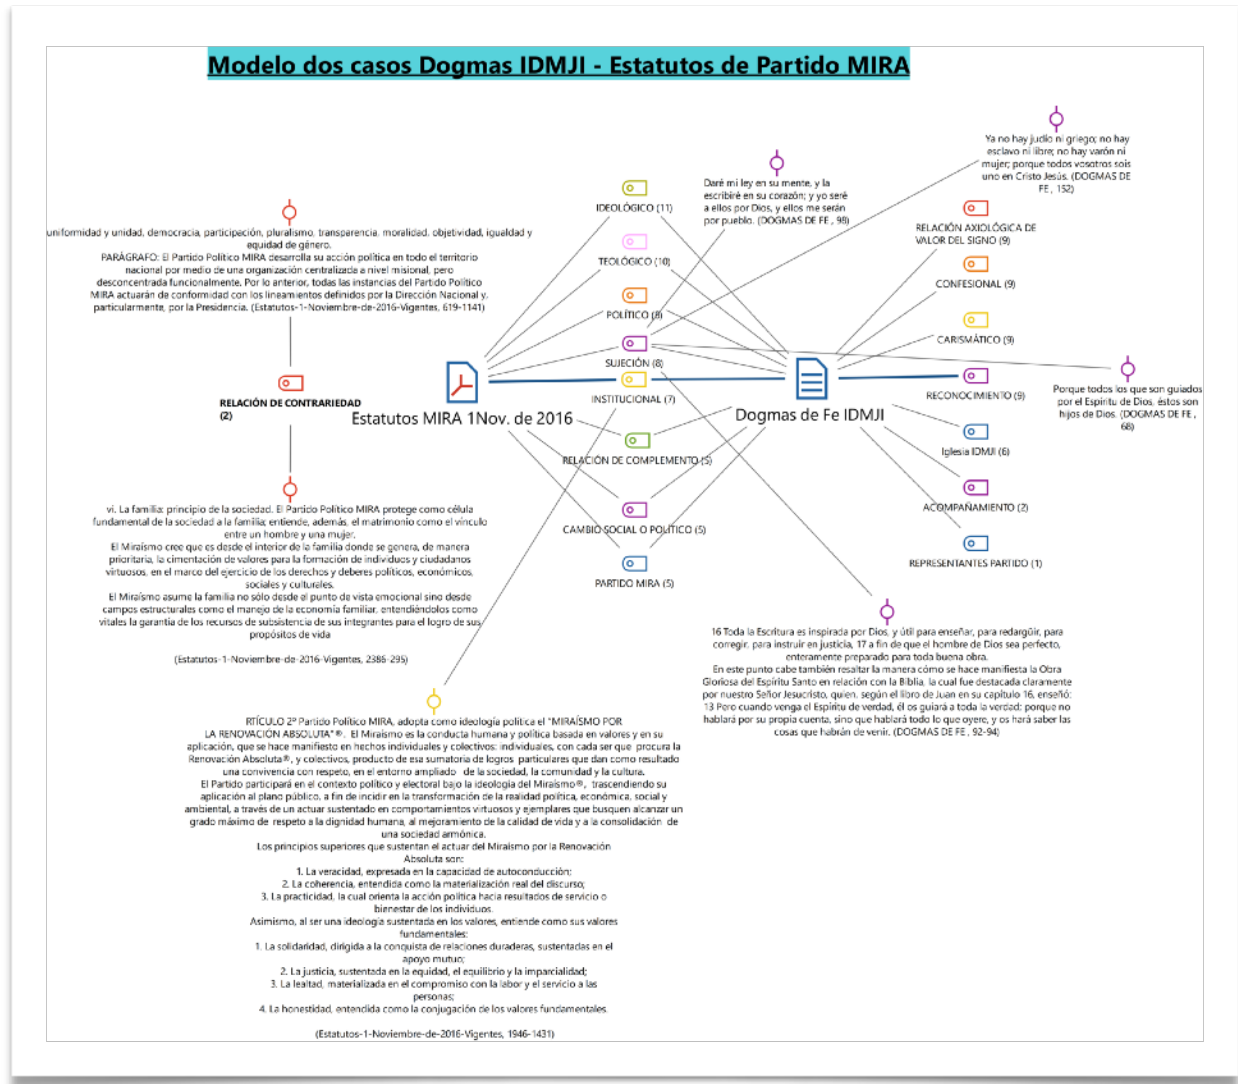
Modelo dos casos Dogmas IDMJI - Estatutos de Partido MIRA

Ya no hay judío ni griego; no hay esclavo ni libre; no hay varón ni mujer; porque todos vosotros sois uno en Cristo Jesús. (DOGMAS DE FE , 152)

Daré mi ley en su mente, y la escribiré en su corazón; y yo seré a ellos por Dios, y ellos me serán por pueblo. (DOGMAS DE FE , 98)

uniformidad y unidad, democracia, participación, pluralismo, transparencia, moralidad, objetividad, igualdad y equidad de género.
PARÁGRAFO: El Partido Político MIRA desarrolla su acción política en todo el territorio nacional por medio de una organización centralizada a nivel misional, pero desconcentrada funcionalmente. Por lo anterior, todas las instancias del Partido Político MIRA actuarán de conformidad con los lineamientos definidos por la Dirección Nacional y, particularmente, por la Presidencia. (Estatutos-1-Noviembre-de-2016-Vigentes, 619-1141)

IDEOLÓGICO (11)

TEOLÓGICO (10)

POLÍTICO (8)

SUJECIÓN (8)

INSTITUCIONAL (7)

RELACIÓN AXIOLÓGICA DE VALOR DEL SIGNO (9)

CONFESIONAL (9)

CARISMÁTICO (9)

RECONOCIMIENTO (9)

Porque todos los que son guiados por el Espíritu de Dios, éstos son hijos de Dios. (DOGMAS DE FE , 68)

RELACIÓN DE CONTRARIEDAD (2)

Estatutos MIRA 1Nov. de 2016

Dogmas de Fe IDMJI

RELACIÓN DE COMPLEMENTO (5)

Iglesia IDMJI (6)

ACOMPAÑAMIENTO (2)

CAMBIO SOCIAL O POLÍTICO (5)

REPRESENTANTES PARTIDO (1)

PARTIDO MIRA (5)

vi. La familia: principio de la sociedad. El Partido Político MIRA protege como célula fundamental de la sociedad a la familia; entiende, además, el matrimonio como el vínculo entre un hombre y una mujer.
El Miraísmo cree que es desde el interior de la familia donde se genera, de manera prioritaria, la cimentación de valores para la formación de individuos y ciudadanos virtuosos, en el marco del ejercicio de los derechos y deberes políticos, económicos, sociales y culturales.
El Miraísmo asume la familia no sólo desde el punto de vista emocional sino desde campos estructurales como el manejo de la economía familiar, entendiéndolos como vitales la garantía de los recursos de subsistencia de sus integrantes para el logro de sus propósitos de vida

(Estatutos-1-Noviembre-de-2016-Vigentes, 2386-295)

16 Toda la Escritura es inspirada por Dios, y útil para enseñar, para redargüir, para corregir, para instruir en justicia, 17 a fin de que el hombre de Dios sea perfecto, enteramente preparado para toda buena obra.
En este punto cabe también resaltar la manera cómo se hace manifiesta la Obra Gloriosa del Espíritu Santo en relación con la Biblia, la cual fue destacada claramente por nuestro Señor Jesucristo, quien, según el libro de Juan en su capítulo 16, enseñó: 13 Pero cuando venga el Espíritu de verdad, él os guiará a toda la verdad; porque no hablará por su propia cuenta, sino que hablará todo lo que oyere, y os hará saber las cosas que habrán de venir. (DOGMAS DE FE , 92-94)

RTÍCULO 2º Partido Político MIRA, adopta como ideología política el "MIRAÍSMO POR LA RENOVACIÓN ABSOLUTA"®. El Miraísmo es la conducta humana y política basada en valores y en su aplicación, que se hace manifiesto en hechos individuales y colectivos: individuales, con cada ser que procura la Renovación Absoluta®, y colectivos, producto de esa sumatoria de logros particulares que dan como resultado una convivencia con respeto, en el entorno ampliado de la sociedad, la comunidad y la cultura.
El Partido participará en el contexto político y electoral bajo la ideología del Miraísmo®, trascendiendo su aplicación al plano público, a fin de incidir en la transformación de la realidad política, económica, social y ambiental, a través de un actuar sustentado en comportamientos virtuosos y ejemplares que busquen alcanzar un grado máximo de respeto a la dignidad humana, al mejoramiento de la calidad de vida y a la consolidación de una sociedad armónica.
Los principios superiores que sustentan el actuar del Miraísmo por la Renovación Absoluta son:
1. La veracidad, expresada en la capacidad de autoconducción;
2. La coherencia, entendida como la materialización real del discurso;
3. La practicidad, la cual orienta la acción política hacia resultados de servicio o bienestar de los individuos.
Asimismo, al ser una ideología sustentada en los valores, entiende como sus valores fundamentales:
1. La solidaridad, dirigida a la conquista de relaciones duraderas, sustentadas en el apoyo mutuo;
2. La justicia, sustentada en la equidad, el equilibrio y la imparcialidad;
3. La lealtad, materializada en el compromiso con la labor y el servicio a las personas;
4. La honestidad, entendida como la conjugación de los valores fundamentales.

(Estatutos-1-Noviembre-de-2016-Vigentes, 1946-1431)